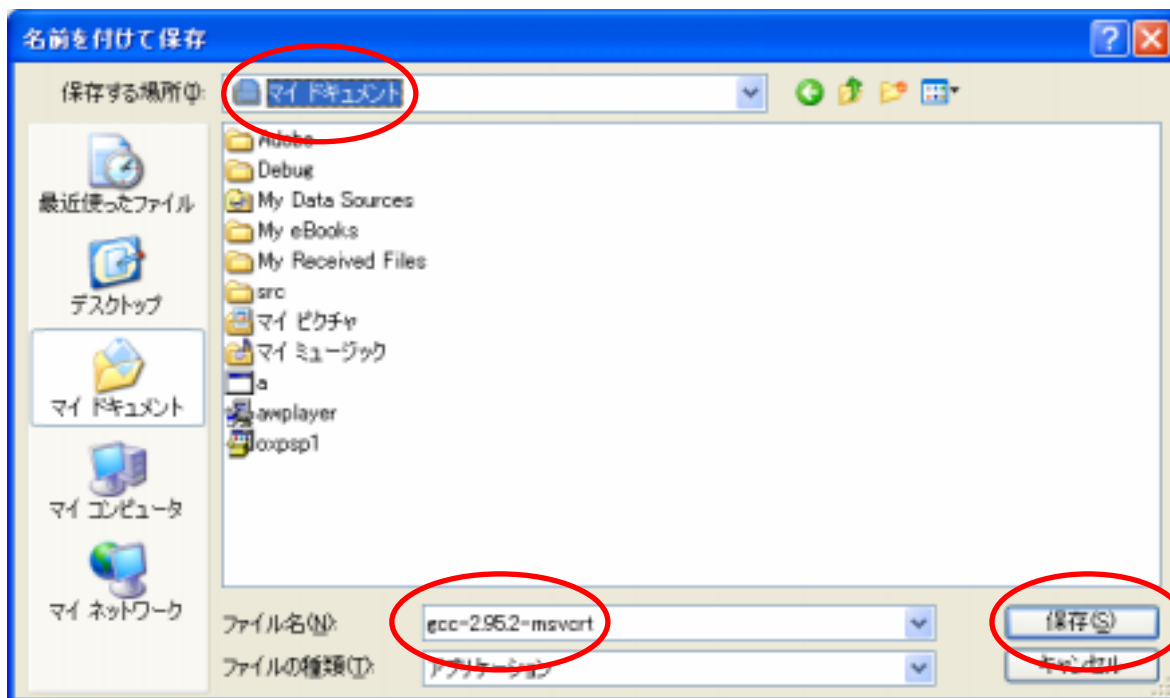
名前を付けて保存

保存する場所(I): マイ ドキュメント

最近使ったファイル
デスクトップ
マイ ドキュメント
マイ コンピュータ
マイ ネットワーク

Adobe
Debug
My Data Sources
My eBooks
My Received Files
src
マイ ピクチャ
マイ ミュージック
a
awplayer
cxpsp1

ファイル名(N): gcc-2.95.2-msvcrt
ファイルの種類(T): アプリケーション

保存(S)
キャンセル